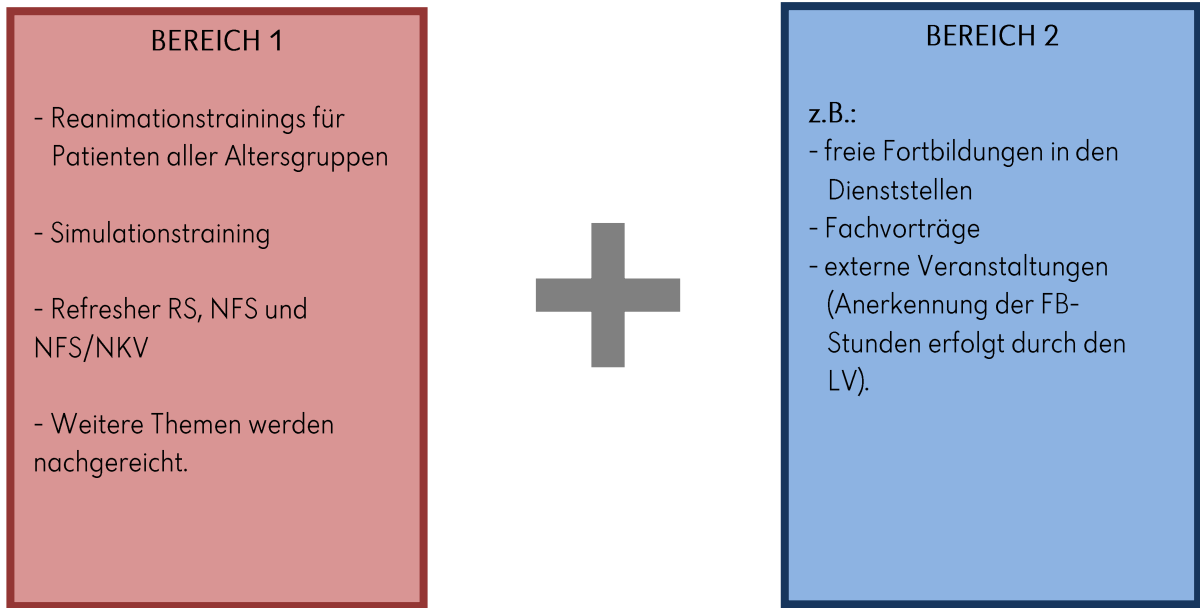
BEREICH 1

- Reanimationstrainings für Patienten aller Altersgruppen

- Simulationstraining

- Refresher RS, NFS und NFS/NKV

- Weitere Themen werden nachgereicht.

+

BEREICH 2

z.B.:
- freie Fortbildungen in den Dienststellen
- Fachvorträge
- externe Veranstaltungen (Anerkennung der FB-Stunden erfolgt durch den LV).